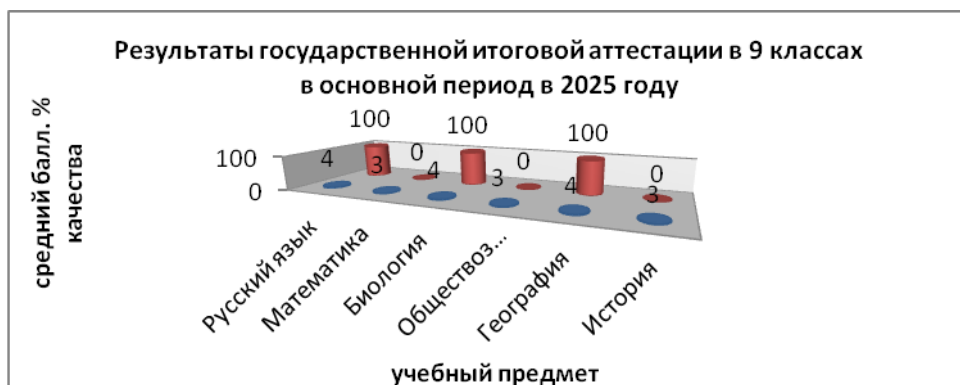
Результаты государственной итоговой аттестации в 9 классах в основной период в 2025 году

средний балл. % качества

100
0

100 0 100 0 100 0
4 3 4 3 4 3

Русский язык
Математика
Биология
Обществоз...
География
История

учебный предмет